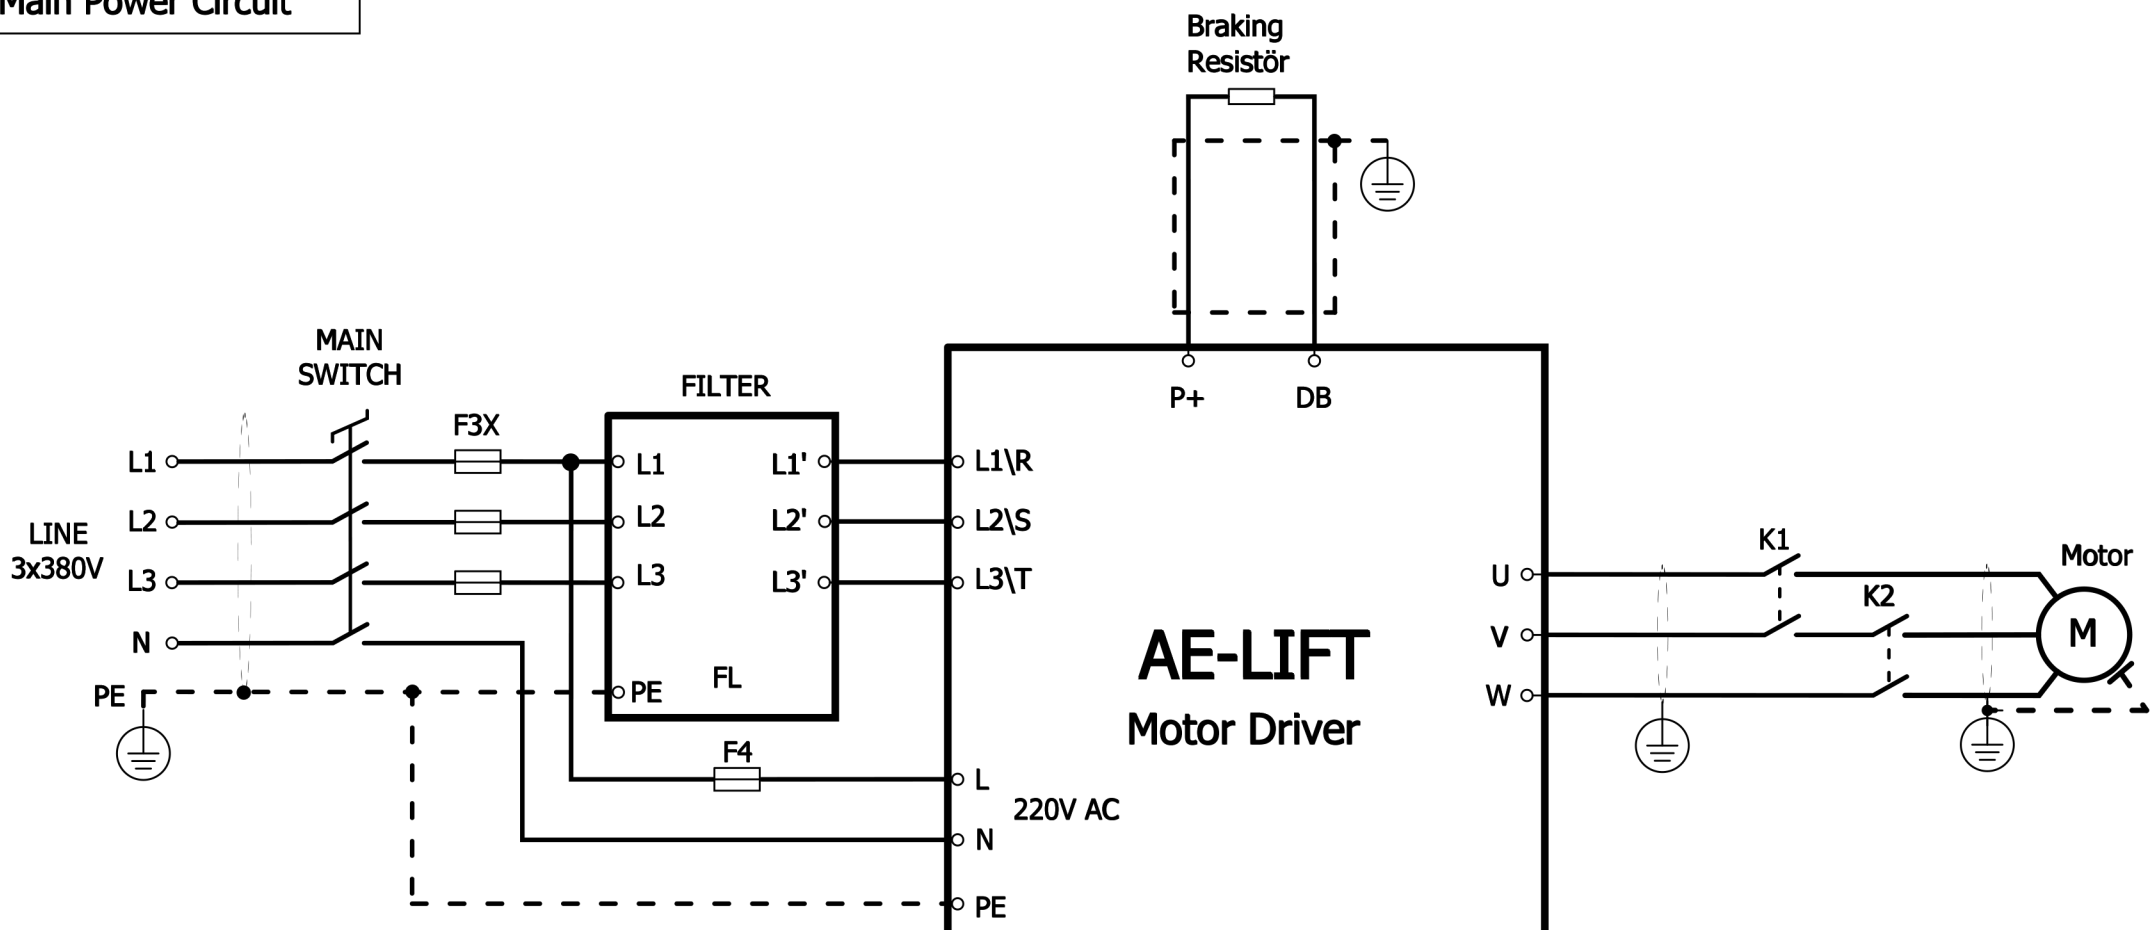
Main Power Circuit

Braking
Resistör

MAIN
SWITCH

FILTER

F3X

L1
L2
LINE
3x380V
L3
N
PE

L1
L2
L3
PE
FL

L1'
L2'
L3'

F4

P+
DB

L1\R
L2\S
L3\T

L
220V AC
N
PE

AE-LIFT
Motor Driver

U
V
W

K1
K2

Motor
M